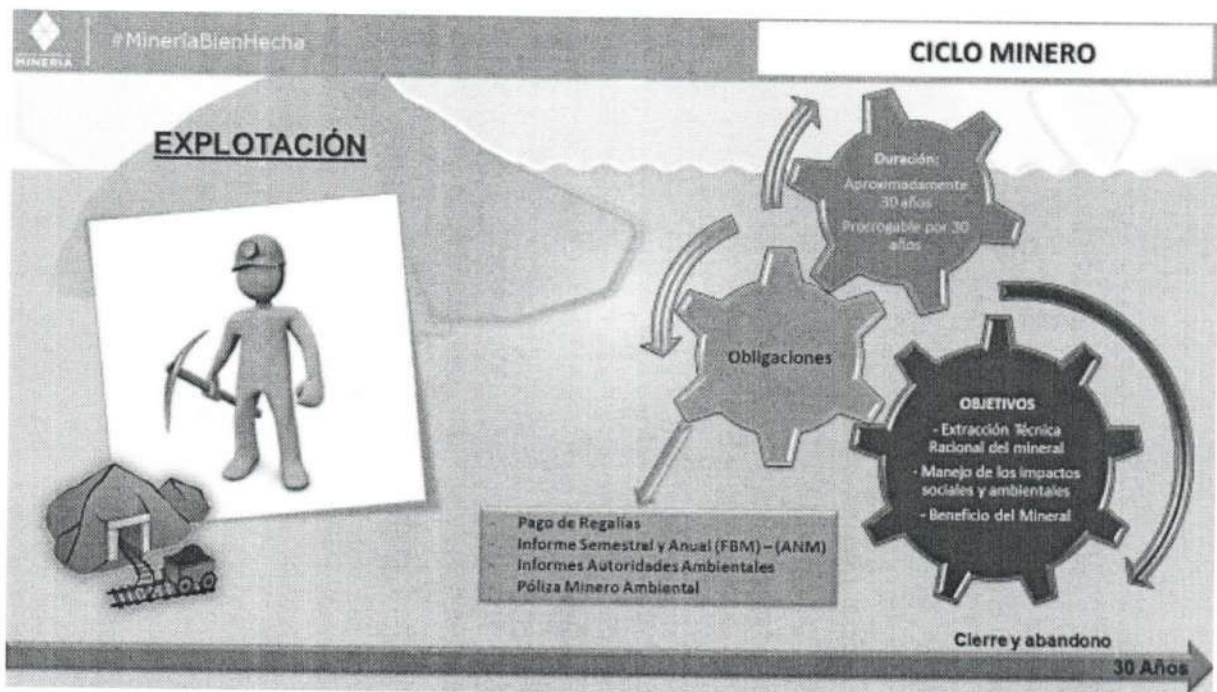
MINERÍA | #MineríaBienHecha

CICLO MINERO

EXPLOTACIÓN

Duración:
Aproximadamente 30 años
Prorrogable por 30 años

Obligaciones

OBJETIVOS
- Extracción Técnica Racional del mineral
- Manejo de los impactos sociales y ambientales
- Beneficio del Mineral

- Pago de Regalías
- Informe Semestral y Anual (FBM) – (ANM)
- Informes Autoridades Ambientales
- Póliza Minero Ambiental

Cierre y abandono

30 Años